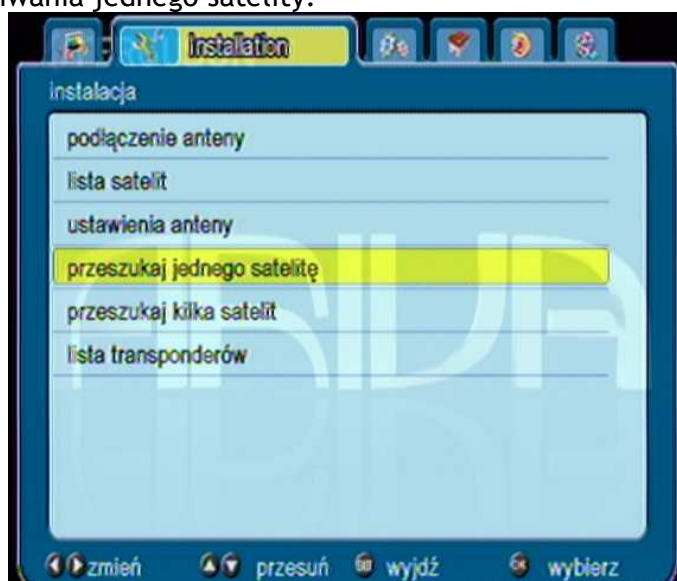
iwania jednego satelity:

Installation

instalacja

podłączenie anteny

lista satelit

ustawienia anteny

przeszukaj jednego satelitę

przeszukaj kilka satelit

lista transponderów

zmień przesuń wyjdź wybierz